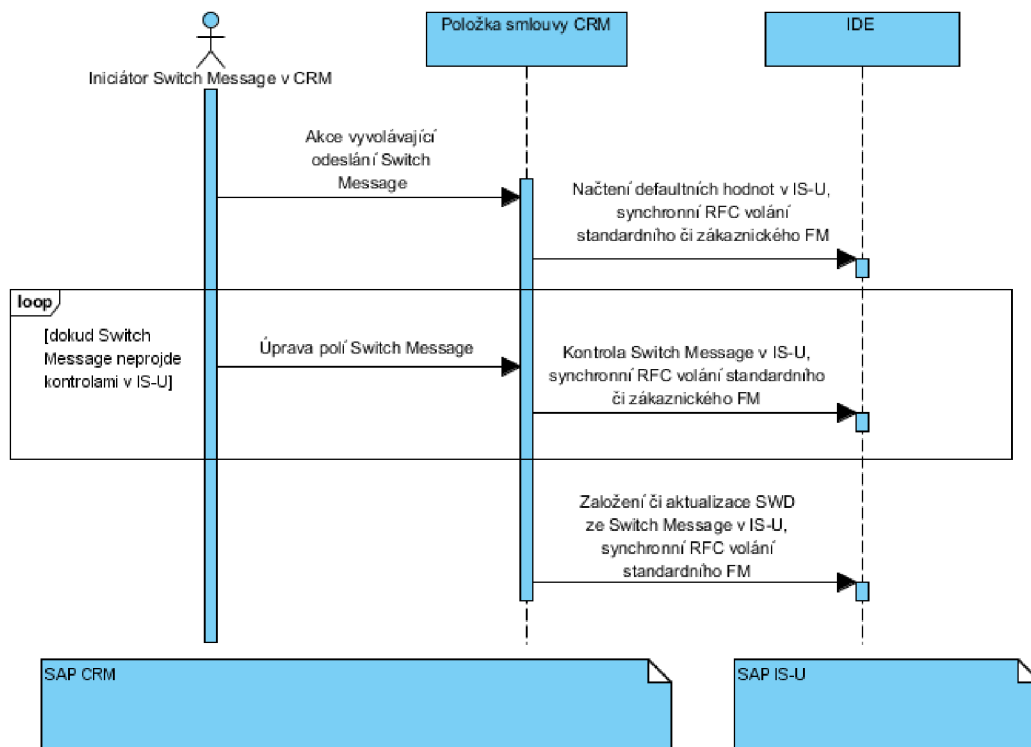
Iniciátor Switch Message v CRM

Položka smlouvy CRM

IDE

Akce vyvolávající odeslání Switch Message

Načtení defaultních hodnot v IS-U, synchronní RFC volání standardního či zákaznického FM

loop

[dokud Switch Message neprojde kontrolami v IS-U]

Úprava polí Switch Message

Kontrola Switch Message v IS-U, synchronní RFC volání standardního či zákaznického FM

Založení či aktualizace SWD ze Switch Message v IS-U, synchronní RFC volání standardního FM

SAP CRM

SAP IS-U